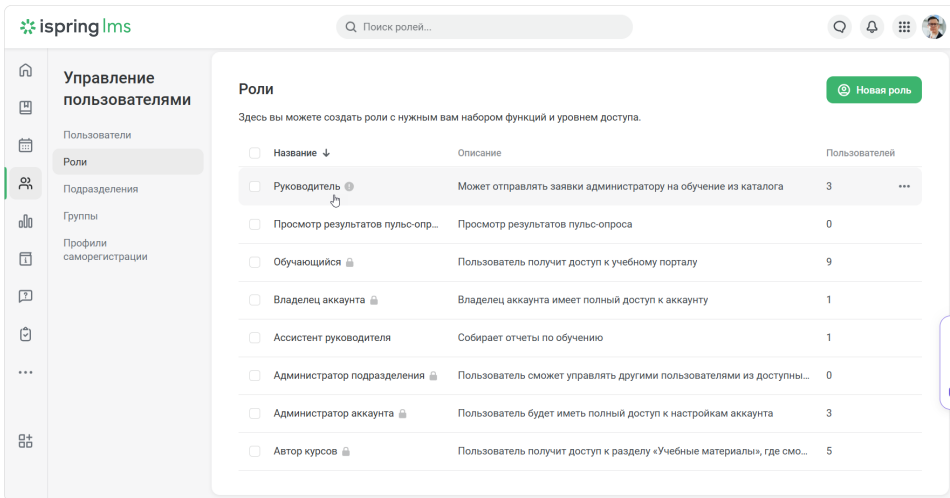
ispring lms

Поиск ролей...

Управление пользователями

Пользователи
Роли
Подразделения
Группы
Профили саморегистрации

Роли

Новая роль

Здесь вы можете создать роли с нужным вам набором функций и уровнем доступа.

| Название | Описание | Пользователей |
|---|---|---|
| Руководитель | Может отправлять заявки администратору на обучение из каталога | 3 |
| Просмотр результатов пульс-опро... | Просмотр результатов пульс-опроса | 0 |
| Обучающийся | Пользователь получит доступ к учебному порталу | 9 |
| Владелец аккаунта | Владелец аккаунта имеет полный доступ к аккаунту | 1 |
| Ассистент руководителя | Собирает отчеты по обучению | 1 |
| Администратор подразделения | Пользователь сможет управлять другими пользователями из доступны... | 0 |
| Администратор аккаунта | Пользователь будет иметь полный доступ к настройкам аккаунта | 3 |
| Автор курсов | Пользователь получит доступ к разделу «Учебные материалы», где смо... | 5 |